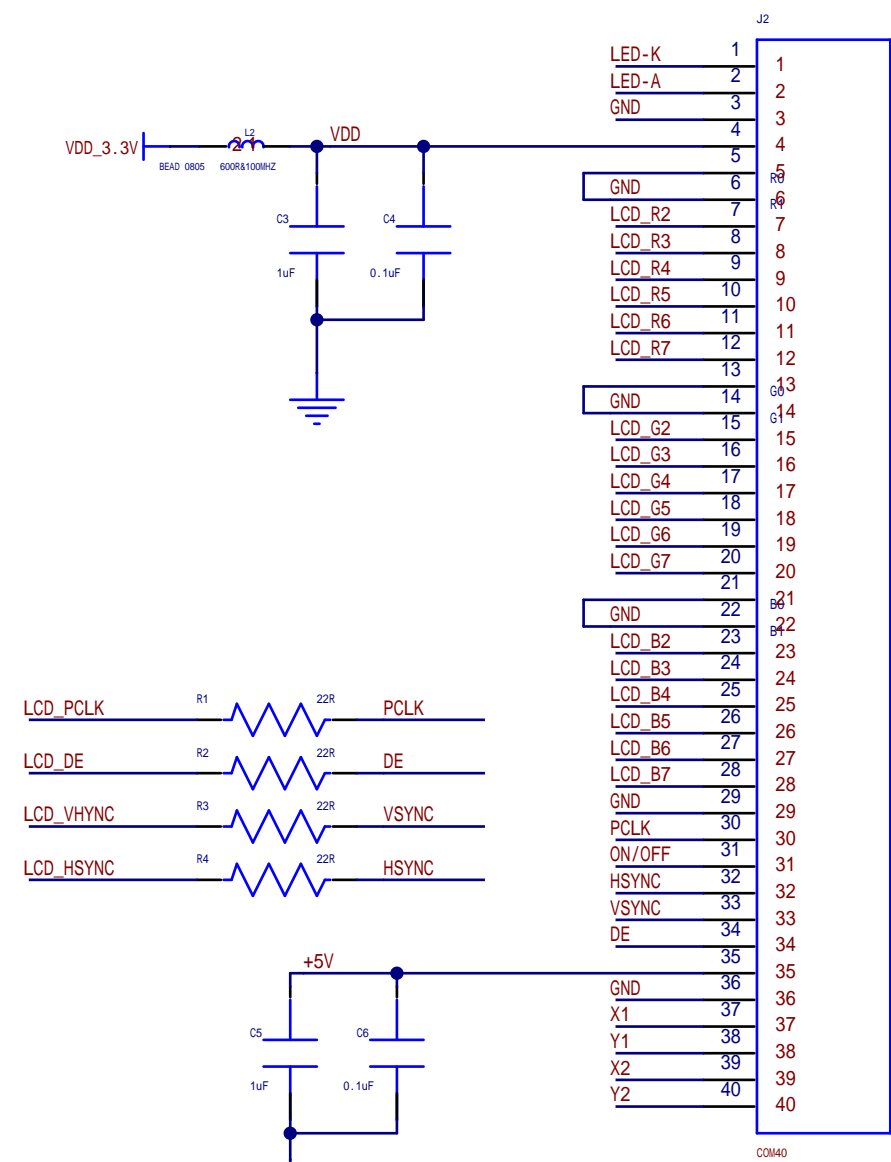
J2

LED-K 1 1
LED-A 2 2
GND 3 3
4 4
5 5
GND 6 R0 6
LCD_R2 7 R1 7
LCD_R3 8 8
LCD_R4 9 9
LCD_R5 10 10
LCD_R6 11 11
LCD_R7 12 12
13 13
GND 14 G0 14
LCD_G2 15 G1 15
LCD_G3 16 16
LCD_G4 17 17
LCD_G5 18 18
LCD_G6 19 19
LCD_G7 20 20
21 21
GND 22 B0 22
LCD_B2 23 B1 23
LCD_B3 24 24
LCD_B4 25 25
LCD_B5 26 26
LCD_B6 27 27
LCD_B7 28 28
GND 29 29
PCLK 30 30
ON/OFF 31 31
HSYNC 32 32
VSYNC 33 33
DE 34 34
35 35
GND 36 36
X1 37 37
Y1 38 38
X2 39 39
Y2 40 40

COM40

VDD_3.3V
L2
BEAD 0805
600R&100MHZ
VDD
C3
1uF
C4
0.1uF

LCD_PCLK R1 22R PCLK
LCD_DE R2 22R DE
LCD_VHYNC R3 22R VSYNC
LCD_HSYNC R4 22R HSYNC

+5V
C5
1uF
C6
0.1uF